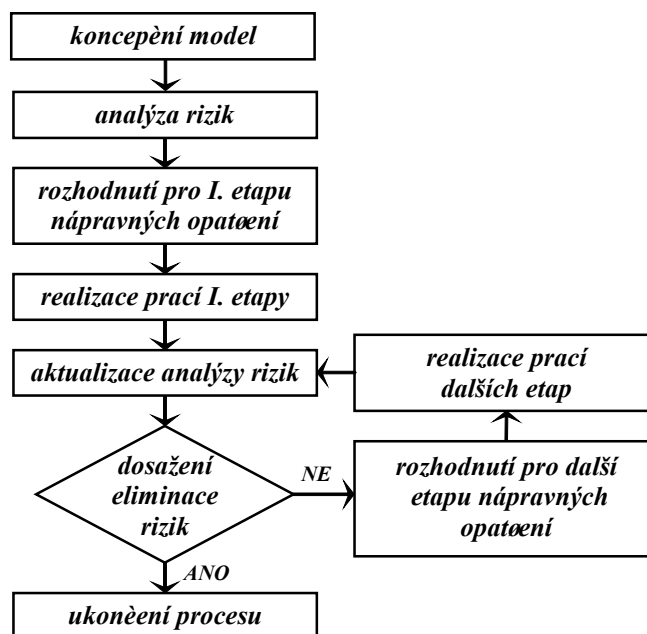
koncepèní model

analýza rizik

rozhodnutí pro I. etapu nápravných opatøení

realizace prací I. etapy

aktualizace analýzy rizik

realizace prací dalších etap

dosažení eliminace rizik

NE

rozhodnutí pro další etapu nápravných opatøení

ANO

ukonèení procesu